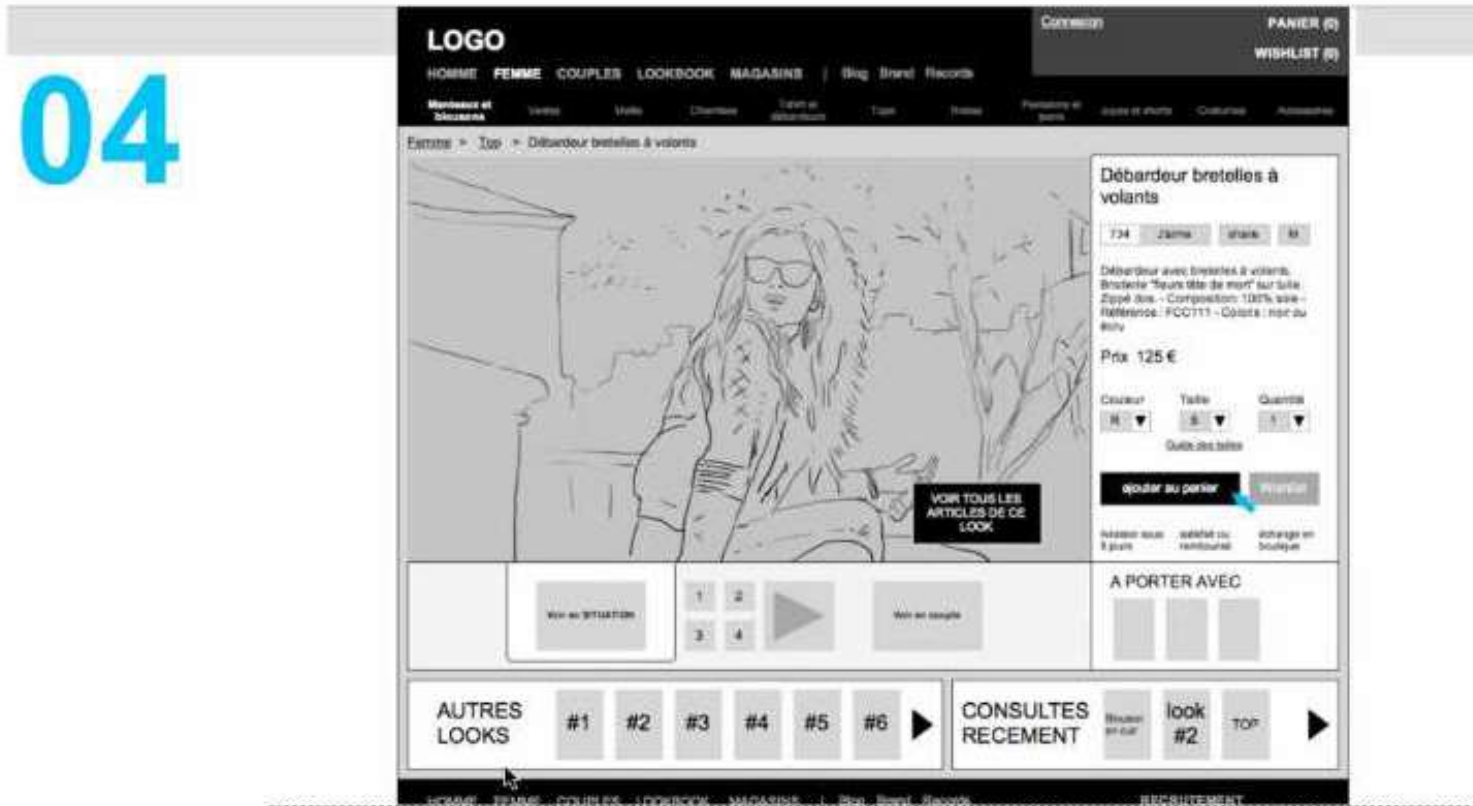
04

LOGO

HOMME FEMME COUPLES LOOKBOOK MAGASINS | Blog Brand Records

Connexion

PANIER (0)

WISHLIST (0)

Manteaux et blousons | Vestes | Mailles | Chemises | T-shirt et débardeurs | Tops | Robes | Pantalons et jeans | Jupes et shorts | Costumes | Accessoires

Femme > Top > Débardeur bretelles à volants

Débardeur bretelles à volants

734 J'aime share M

Débardeur avec bretelles à volants. Broderie "fleurs tête de mort" sur tulle. Zippé dos. - Composition: 100% soie - Référence : FCC111 - Coloris : noir ou écru

Prix 125 €

Couleur N ▼

Taille S ▼

Quantité 1 ▼

Guide des tailles

ajouter au panier

Wishlist

livraison sous 8 jours

satisfait ou remboursé

échange en boutique

VOIR TOUS LES ARTICLES DE CE LOOK

Voir en SITUATION

1 2 3 4

Voir en couple

A PORTER AVEC

AUTRES LOOKS

#1 #2 #3 #4 #5 #6

CONSULTES RECEMENT

Blouson en cuir

look #2

TOP

HOMME FEMME COUPLES LOOKBOOK MAGASINS | Blog Brand Records

RECRUTEMENT